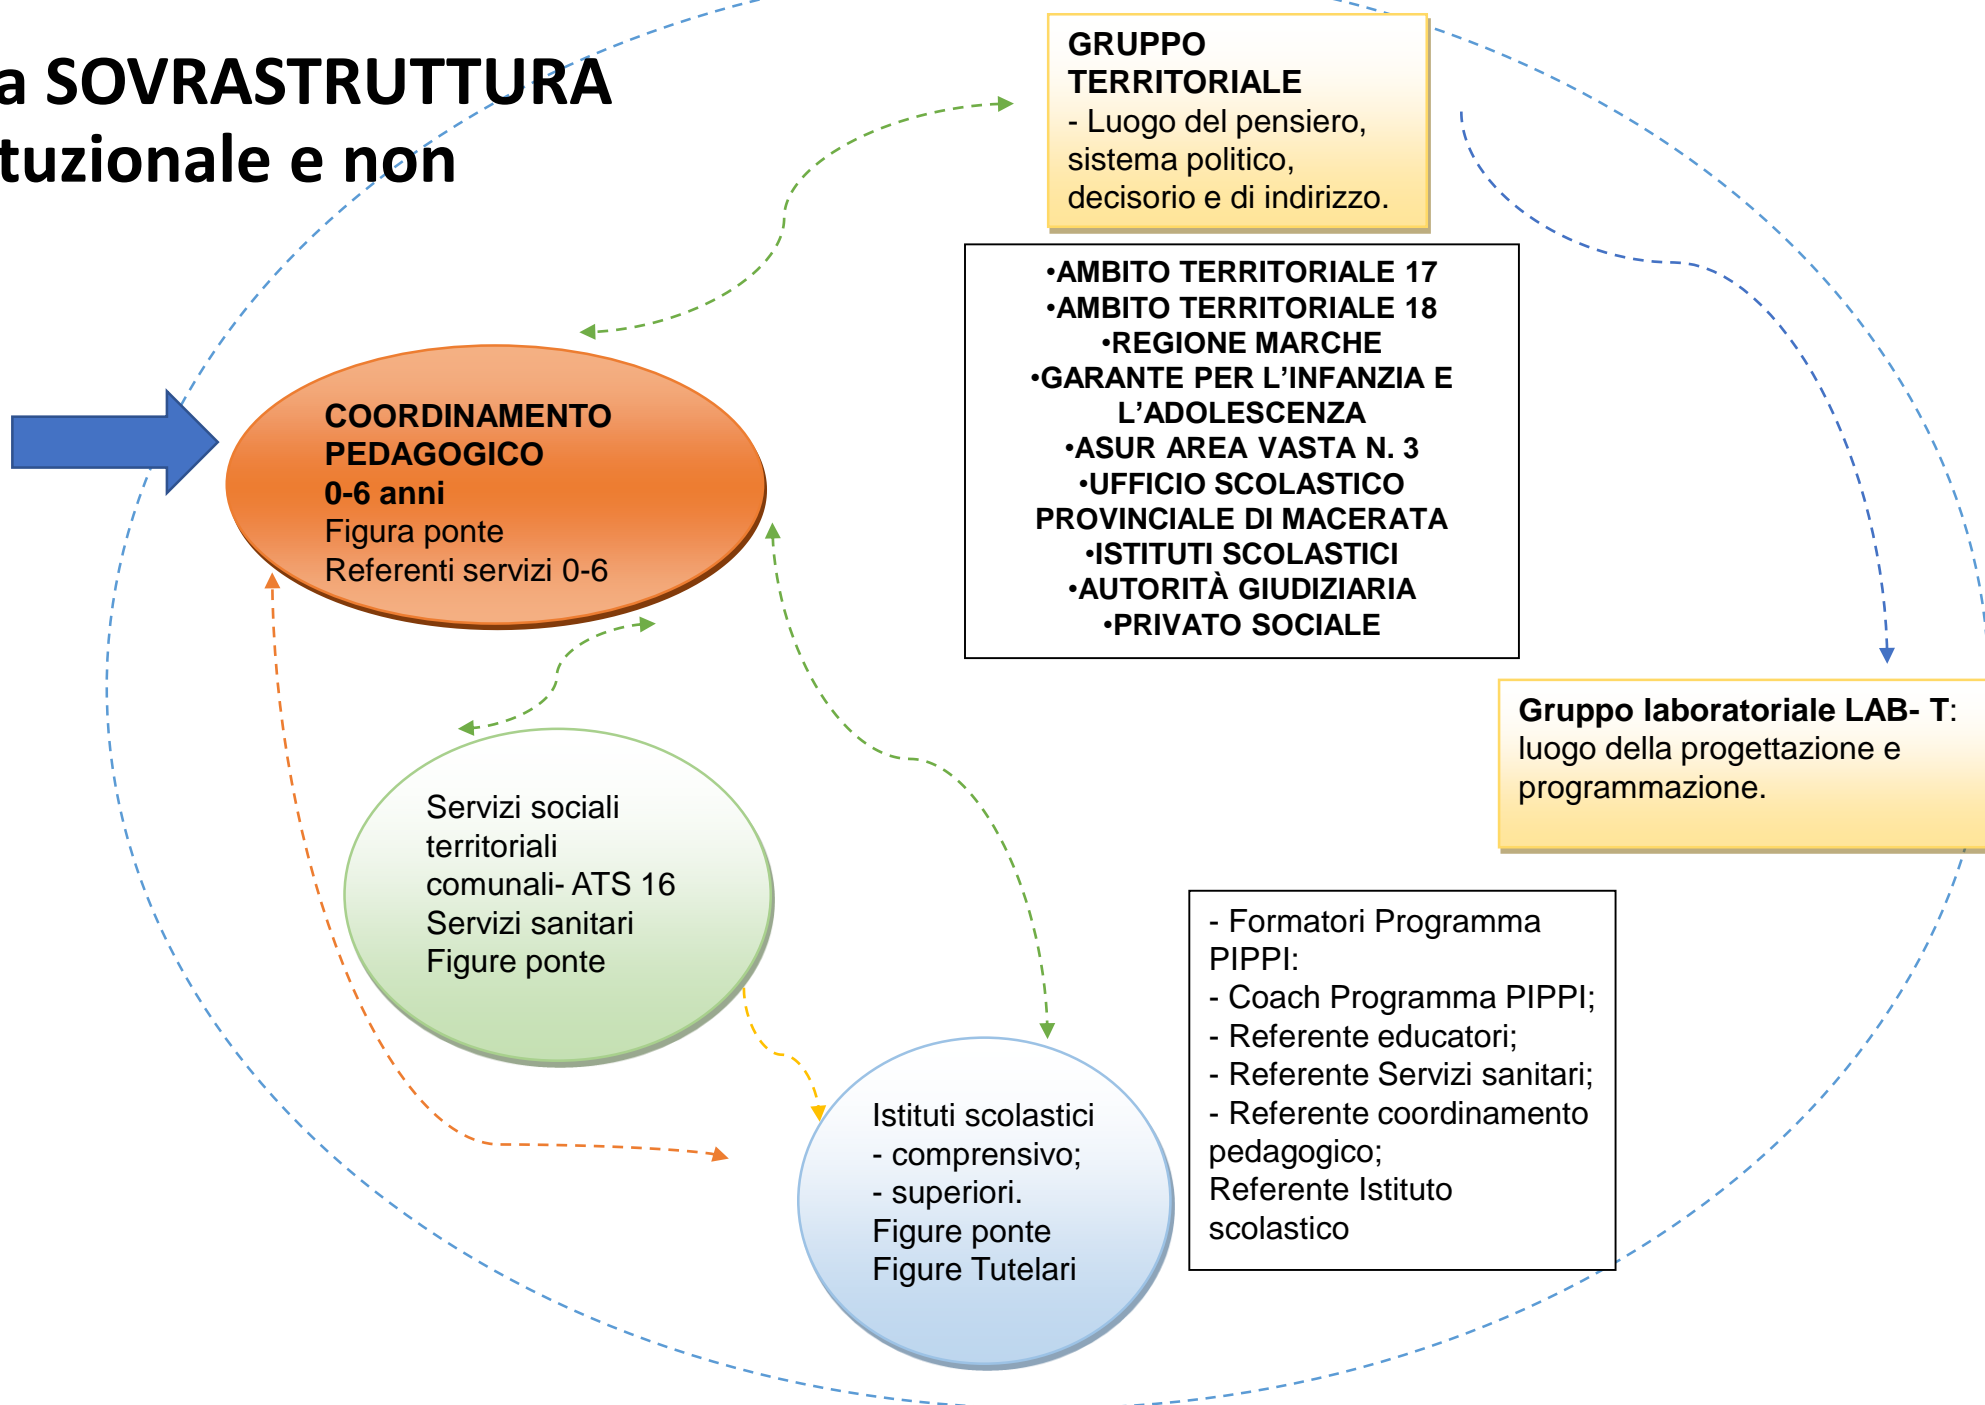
a SOVRASTRUTTURA tuzionale e non

GRUPPO TERRITORIALE
- Luogo del pensiero, sistema politico, decisorio e di indirizzo.

•AMBITO TERRITORIALE 17
•AMBITO TERRITORIALE 18
•REGIONE MARCHE
•GARANTE PER L'INFANZIA E L'ADOLESCENZA
•ASUR AREA VASTA N. 3
•UFFICIO SCOLASTICO PROVINCIALE DI MACERATA
•ISTITUTI SCOLASTICI
•AUTORITÀ GIUDIZIARIA
•PRIVATO SOCIALE

COORDINAMENTO PEDAGOGICO
0-6 anni
Figura ponte
Referenti servizi 0-6

Gruppo laboratoriale LAB- T: luogo della progettazione e programmazione.

Servizi sociali territoriali comunali- ATS 16
Servizi sanitari
Figure ponte

- Formatori Programma PIPPI:
- Coach Programma PIPPI;
- Referente educatori;
- Referente Servizi sanitari;
- Referente coordinamento pedagogico;
Referente Istituto scolastico

Istituti scolastici
- comprensivo;
- superiori.
Figure ponte
Figure Tutelari